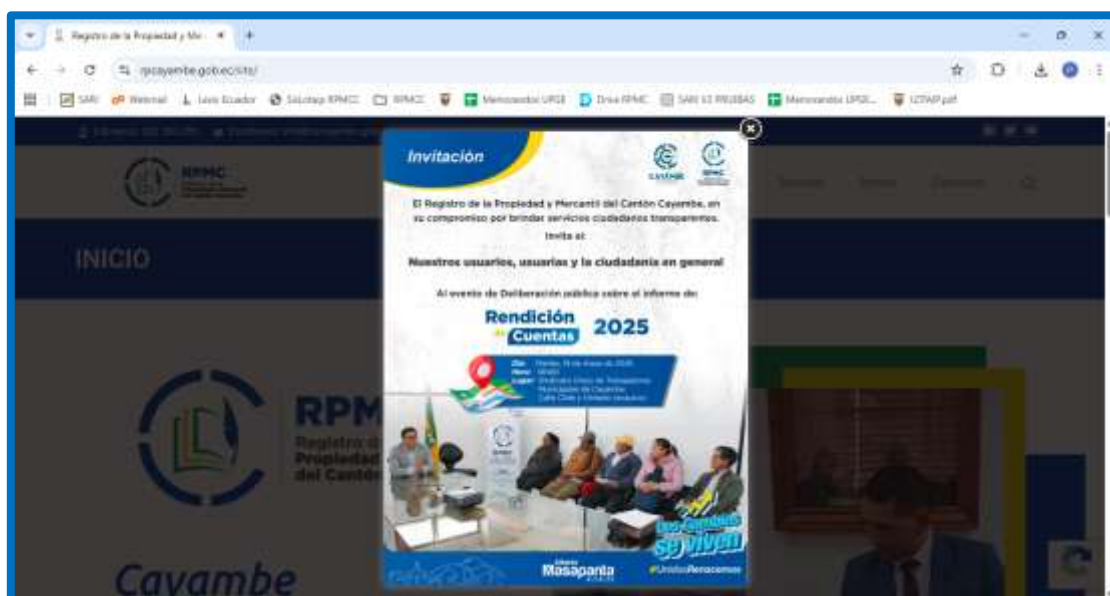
Registro de la Propiedad y Me ×
+
rpcayambe.gob.ec/site/
SARI Webmail Lexis Ecuador SisLotaip RPMC RPMC Memorandos URGE Drive RPMC SARI V2 PRUEBAS Memorandos URGE... LOTAIP.pdf

RPMC
INICIO

Invitación

El Registro de la Propiedad y Mercantil del Cantón Cayambe, en su compromiso por brindar servicios ciudadanos transparentes.
Invita a:

Nuestros usuarios, usuarias y la ciudadanía en general

Al evento de Deliberación pública sobre el informe de:

Rendición de Cuentas 2025

Día: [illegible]
Hora: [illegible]
Lugar: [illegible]

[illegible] se viven
Masapanta
#UnidosRenacemos

RPMC
Registro de la Propiedad del Cantón
Cayambe